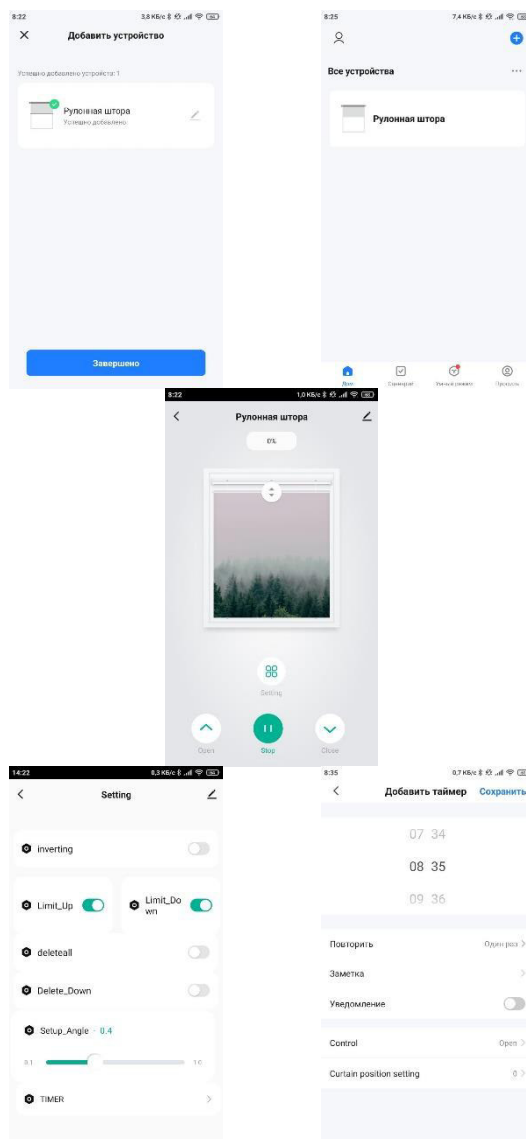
8:22 3,8 КБ/с

Добавить устройство

Успешно добавлено устройств: 1

Рулонная штора
Успешно добавлено

Завершено

8:25 7,4 КБ/с

Все устройства

Рулонная штора

Дом Сценарий Умный режим Профиль

8:22 1,0 КБ/с

Рулонная штора

0%

Setting

Open Stop Close

14:22 8,3 КБ/с

Setting

inverting

Limit_Up

Limit_Down

deleteall

Delete_Down

Setup_Angle · 0.4

0.1 1.0

TIMER

8:35 0,7 КБ/с

Добавить таймер Сохранить

07 34
08 35
09 36

Повторить Один раз

Заметка

Уведомление

Control Open

Curtain position setting 0